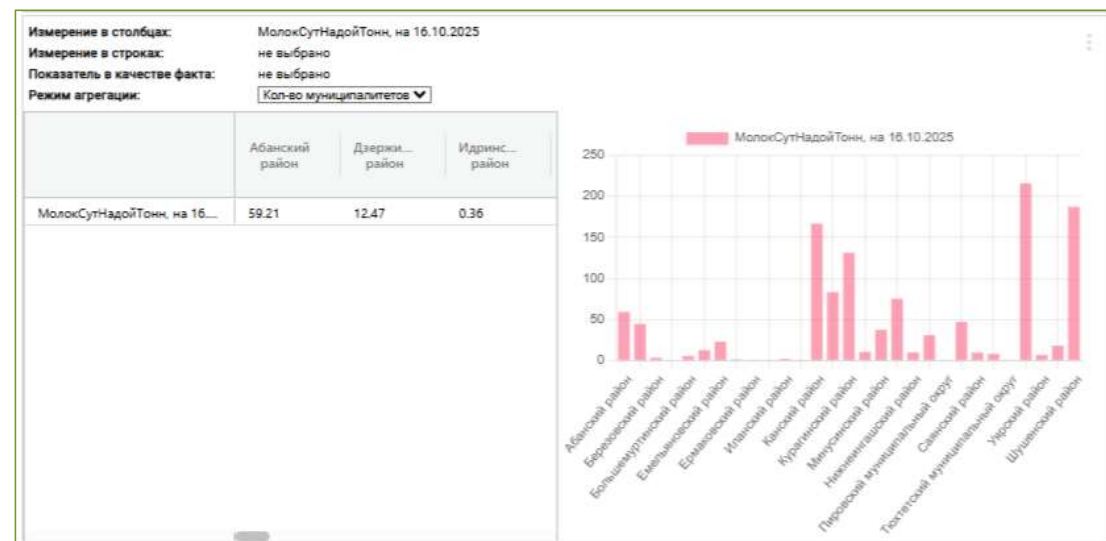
Измерение в столбцах: МолокСутНадойТонн, на 16.10.2025
Измерение в строках: не выбрано
Показатель в качестве факта: не выбрано
Режим агрегации: Кол-во муниципалитетов

| | Абанский район | Дзержи... район | Идринс... район |
|---|---|---|---|
| МолокСутНадойТонн, на 16.... | 59.21 | 12.47 | 0.36 |

МолокСутНадойТонн, на 16.10.2025

250
200
150
100
50
0

Абанский район
Березовский район
Большемуртинский район
Емельяновский район
Ермаковский район
Иланский район
Канский район
Курагинский район
Минусинский район
Нижнеингашский район
Пировский муниципальный округ
Саянский район
Тюхтетский муниципальный округ
Ужурский район
Шушенский район